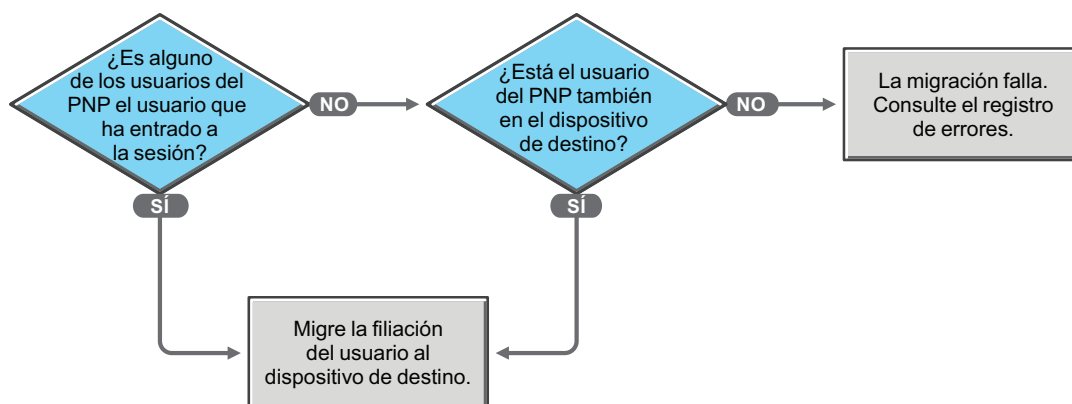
¿Es alguno de los usuarios del PNP el usuario que ha entrado a la sesión?

NO

¿Está el usuario del PNP también en el dispositivo de destino?

NO

La migración falla. Consulte el registro de errores.

SÍ

SÍ

Migre la filiación del usuario al dispositivo de destino.